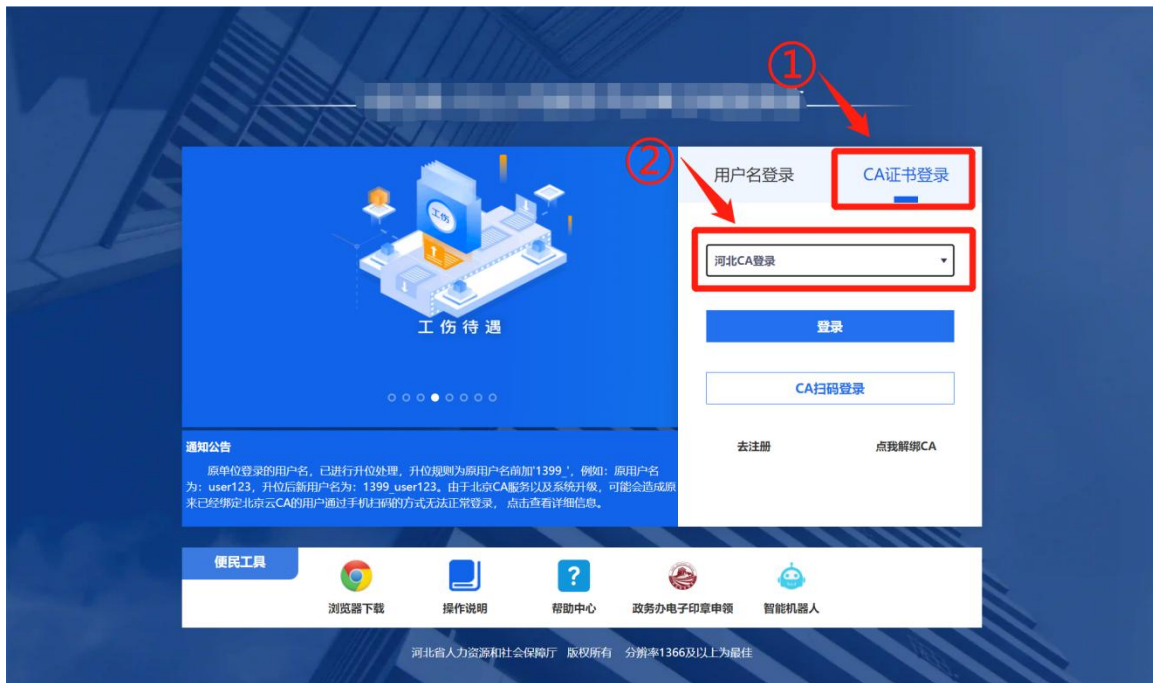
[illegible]

①

②

用户名登录

CA证书登录

工伤

工伤待遇

河北CA登录

登录

CA扫码登录

去注册

点我解绑CA

通知公告

原单位登录的用户名，已进行升位处理，升位规则为原用户名前加'1399_'，例如：原用户名为：user123，升位后新用户名为：1399_user123。由于北京CA服务以及系统升级，可能会造成原来已经绑定北京云CA的用户通过手机扫码的方式无法正常登录，点击查看详细信息。

便民工具

浏览器下载

操作说明

帮助中心

政务办电子印章申领

智能机器人

河北省人力资源和社会保障厅 版权所有 分辨率1366及以上为最佳